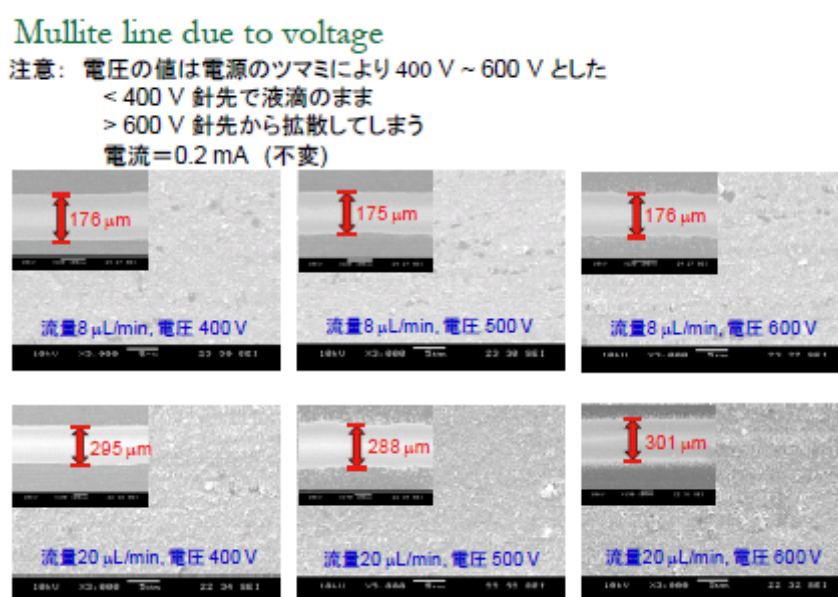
Mullite line due to voltage

注意：電圧の値は電源のツマミにより400 V ~ 600 Vとした
< 400 V 針先で液滴のまま
> 600 V 針先から拡散してしまう
電流＝0.2 mA（不変）

176 μm
流量8 μL/min, 電圧 400 V

175 μm
流量8 μL/min, 電圧 500 V

176 μm
流量8 μL/min, 電圧 600 V

295 μm
流量20 μL/min, 電圧 400 V

288 μm
流量20 μL/min, 電圧 500 V

301 μm
流量20 μL/min, 電圧 600 V